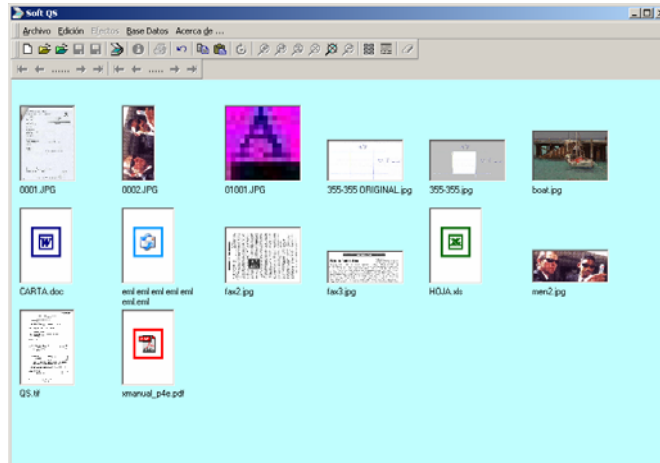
Soft QS

Archivo Edición Efectos Base Datos Acerca de ...

0001.JPG
0002.JPG
01001.JPG
355-355 ORIGINAL.jpg
355-355.jpg
boat.jpg

CARTA.doc
eml eml eml eml eml eml.eml
fax2.jpg
fax3.jpg
HOJA.xls
men2.jpg

QS.tif
xmanual_p4e.pdf